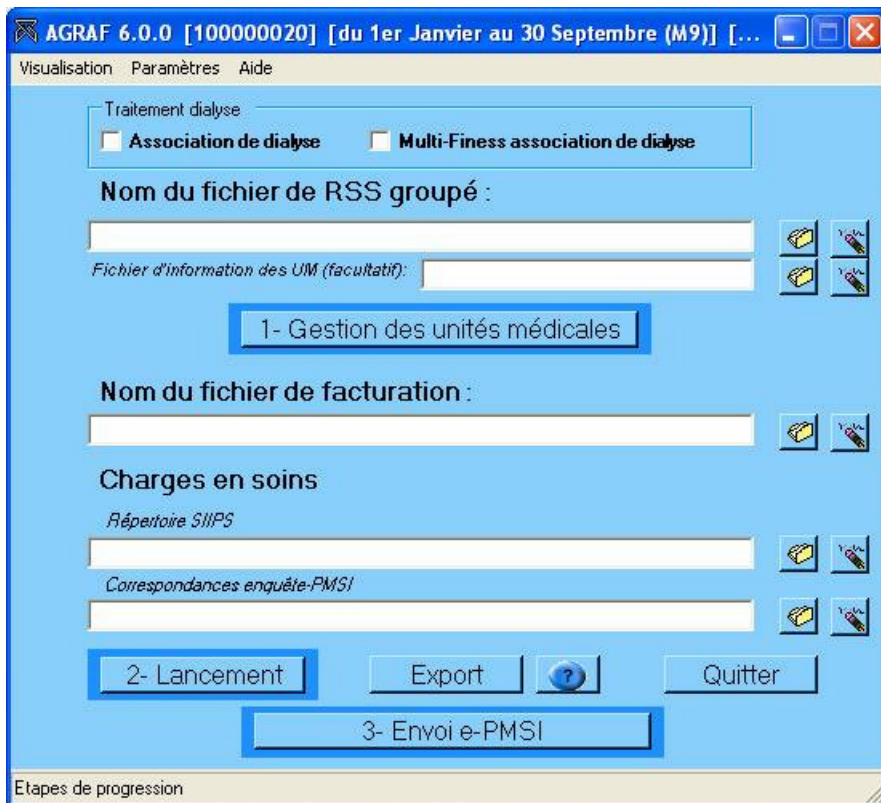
AGRAF 6.0.0 [100000020] [du 1er Janvier au 30 Septembre (M9)] [...

Visualisation Paramètres Aide

Traitement dialyse

Association de dialyse

Multi-Finess association de dialyse

Nom du fichier de RSS groupé :

Fichier d'information des UM (facultatif):

1- Gestion des unités médicales

Nom du fichier de facturation :

Charges en soins

Répertoire SIIPS

Correspondances enquête-PMSI

2- Lancement

Export

?

Quitter

3- Envoi e-PMSI

Etapes de progression